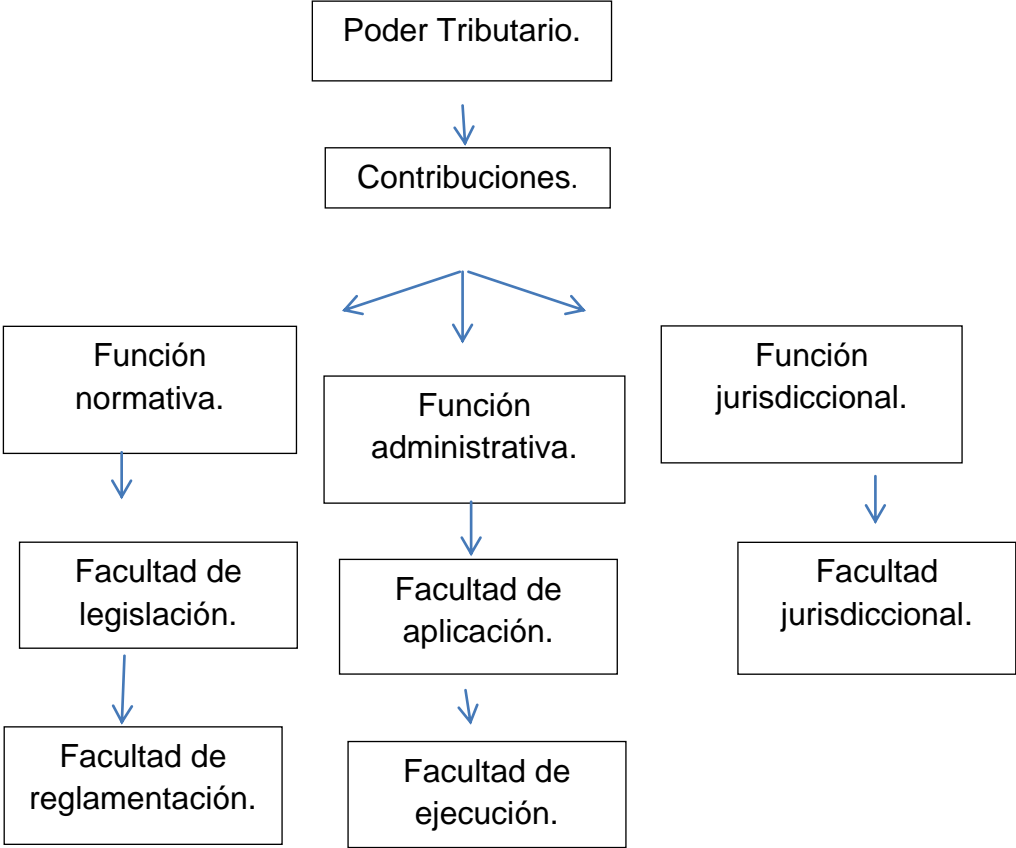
Poder Tributario.

Contribuciones.

Función normativa.

Función administrativa.

Función jurisdiccional.

Facultad de legislación.

Facultad de aplicación.

Facultad jurisdiccional.

Facultad de reglamentación.

Facultad de ejecución.